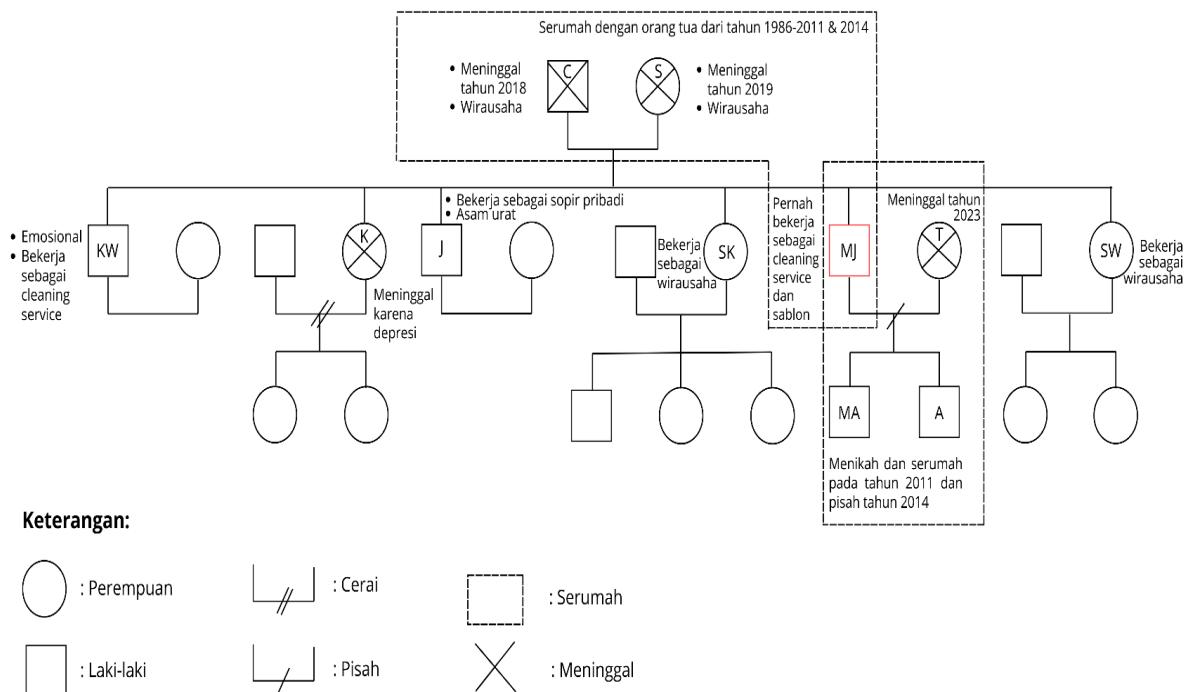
Serumah dengan orang tua dari tahun 1986-2011 & 2014

• Meninggal tahun 2018
• Wirausaha

C

S

• Meninggal tahun 2019
• Wirausaha

• Emosional
• Bekerja sebagai cleaning service

KW

K

Meninggal karena depresi

• Bekerja sebagai sopir pribadi
• Asam urat

J

Bekerja sebagai wirausaha

SK

Pernah bekerja sebagai cleaning service dan sablon

MJ

Meninggal tahun 2023

T

SW

Bekerja sebagai wirausaha

MA

A

Menikah dan serumah pada tahun 2011 dan pisah tahun 2014

Keterangan:

: Perempuan

: Cerai

: Serumah

: Laki-laki

: Pisah

: Meninggal